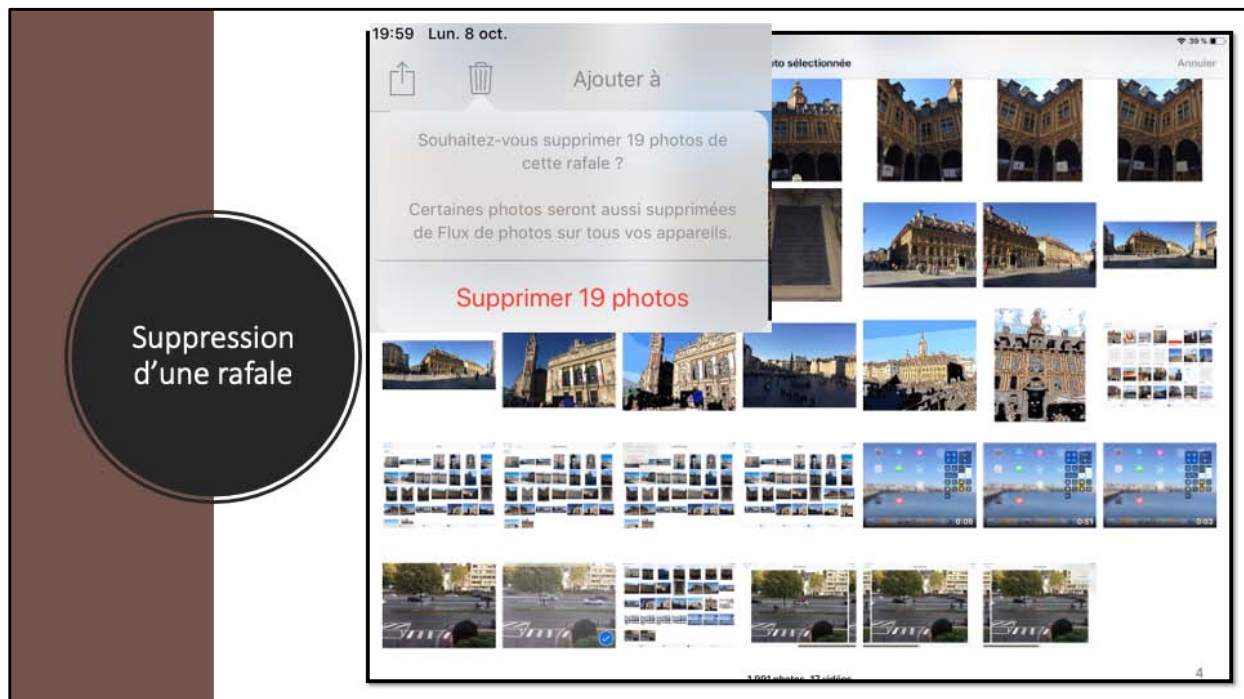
Suppression d'une rafale

19:59 Lun. 8 oct.

Ajouter à

Souhaitez-vous supprimer 19 photos de cette rafale ?

Certaines photos seront aussi supprimées de Flux de photos sur tous vos appareils.

Supprimer 19 photos

39 %

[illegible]to sélectionné

Annuler

0:05

0:51

0:03

1 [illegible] photos, 17 vidéos

4